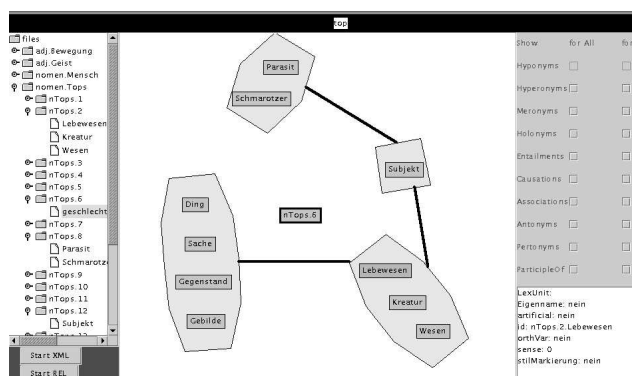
top

files
adj.Bewegung
adj.Geist
nomen.Mensch
nomen.Tops
nTops.1
nTops.2
Lebewesen
Kreatur
Wesen
nTops.3
nTops.4
nTops.5
nTops.6
geschlecht
nTops.7
nTops.8
Parasit
Schmarotz
nTops.9
nTops.10
nTops.11
nTops.12
Subjekt

Start XML
Start REL

Parasit
Schmarotzer
Subjekt
Ding
Sache
Gegenstand
Gebilde
nTops.6
Lebewesen
Kreatur
Wesen

Show
for All
fo
Hyponyms
Hyperonyms
Meronyms
Holonyms
Entailments
Causations
Associations
Antonyms
Pertonyms
ParticipleOf

LexUnit:
Eigenname: nein
artificial: nein
id: nTops.2.Lebewesen
orthVar: nein
sense: 0
stilMarkierung: nein